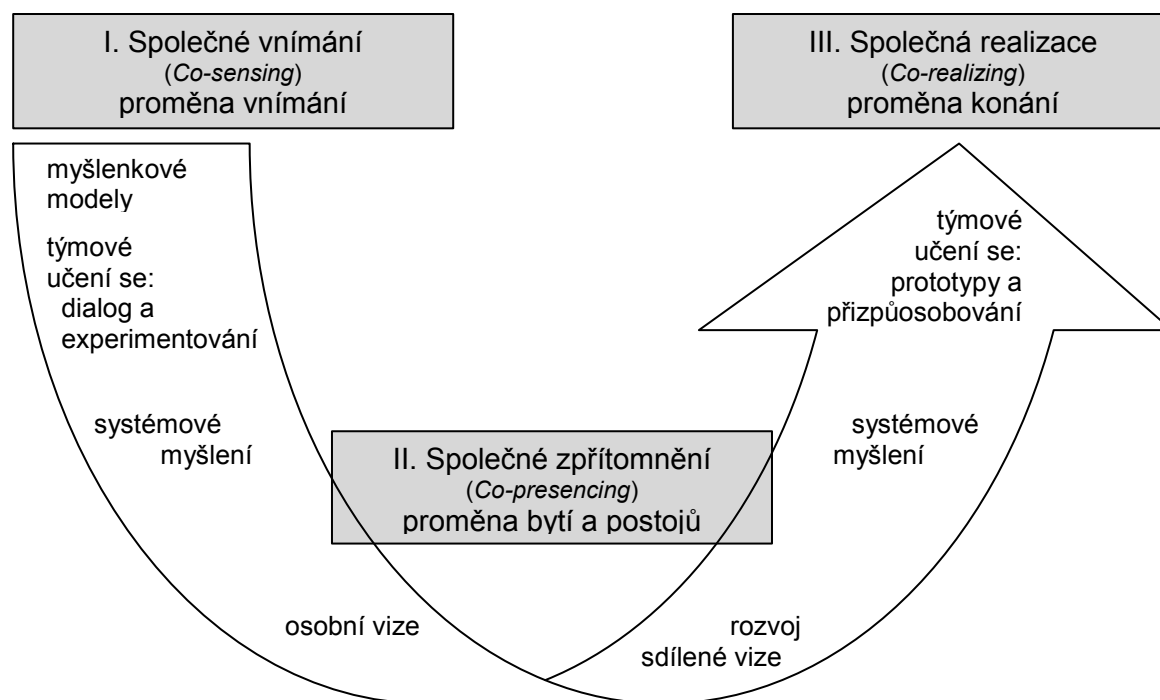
I. Společné vnímání
(Co-sensing)
proměna vnímání

III. Společná realizace
(Co-realizing)
proměna konání

myšlenkové modely

týmové učení se: dialog a experimentování

systémové myšlení

týmové učení se: prototypy a přizpůosobování

systémové myšlení

II. Společné zpřítomnění
(Co-presencing)
proměna bytí a postojů

osobní vize

rozvoj sdílené vize